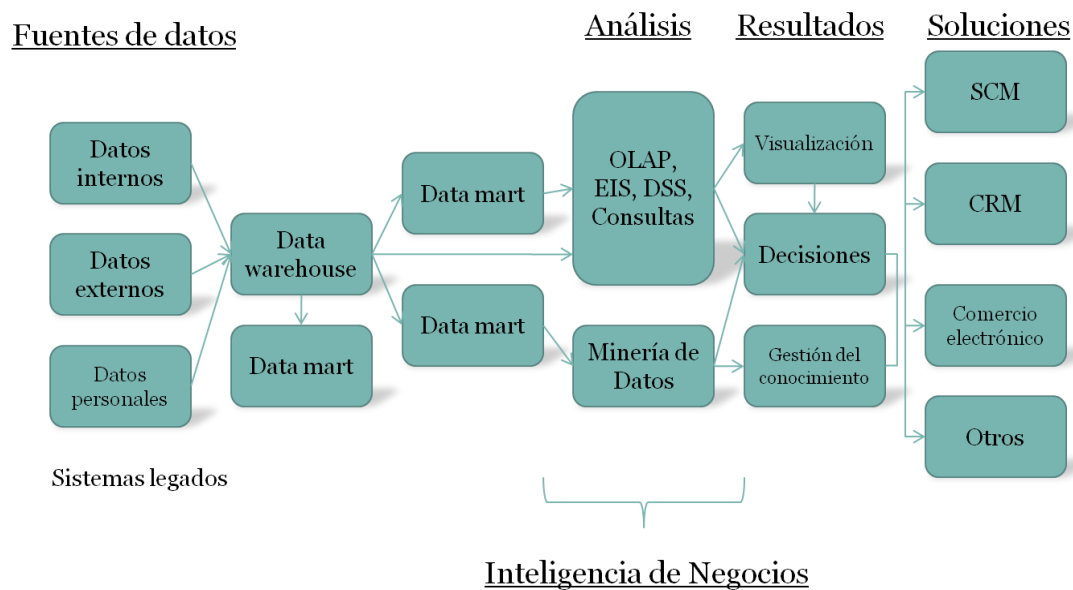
Fuentes de datos

Análisis

Resultados

Soluciones

Datos internos

Datos externos

Datos personales

Sistemas legados

Data warehouse

Data mart

Data mart

Data mart

OLAP, EIS, DSS, Consultas

Minería de Datos

Visualización

Decisiones

Gestión del conocimiento

SCM

CRM

Comercio electrónico

Otros

Inteligencia de Negocios